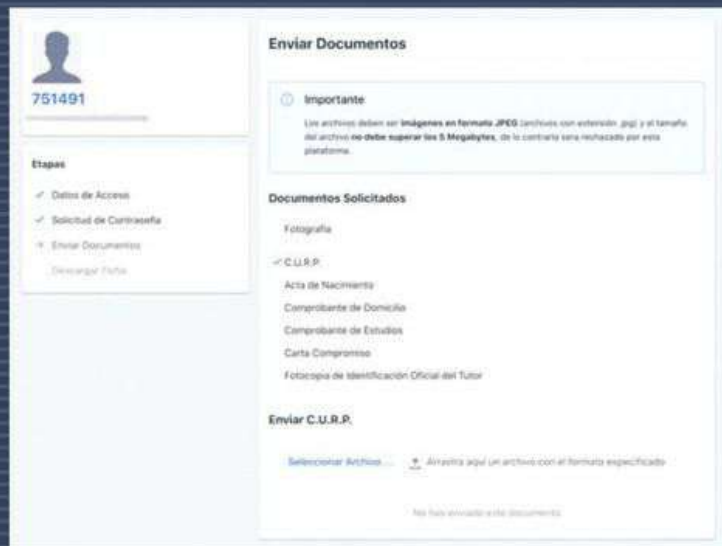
751491

Etapas

✓ Datos de Acceso

✓ Solicitud de Contraseña

Enviar Documentos

Descargar Ficha

Enviar Documentos

Importante

Los archivos deben ser imágenes en formato JPEG (archivos con extensión .jpg) y el tamaño del archivo no debe superar los 5 Megabytes, de lo contrario sera rechazado por esta plataforma.

Documentos Solicitados

Fotografía

✓ C.U.R.P.

Acta de Nacimiento

Comprobante de Domicilio

Comprobante de Estudios

Carta Compromiso

Fotocopia de Identificación Oficial del Tutor

Enviar C.U.R.P.

Seleccionar Archivo ... Arrastra aquí un archivo con el formato especificado

No has enviado este documento